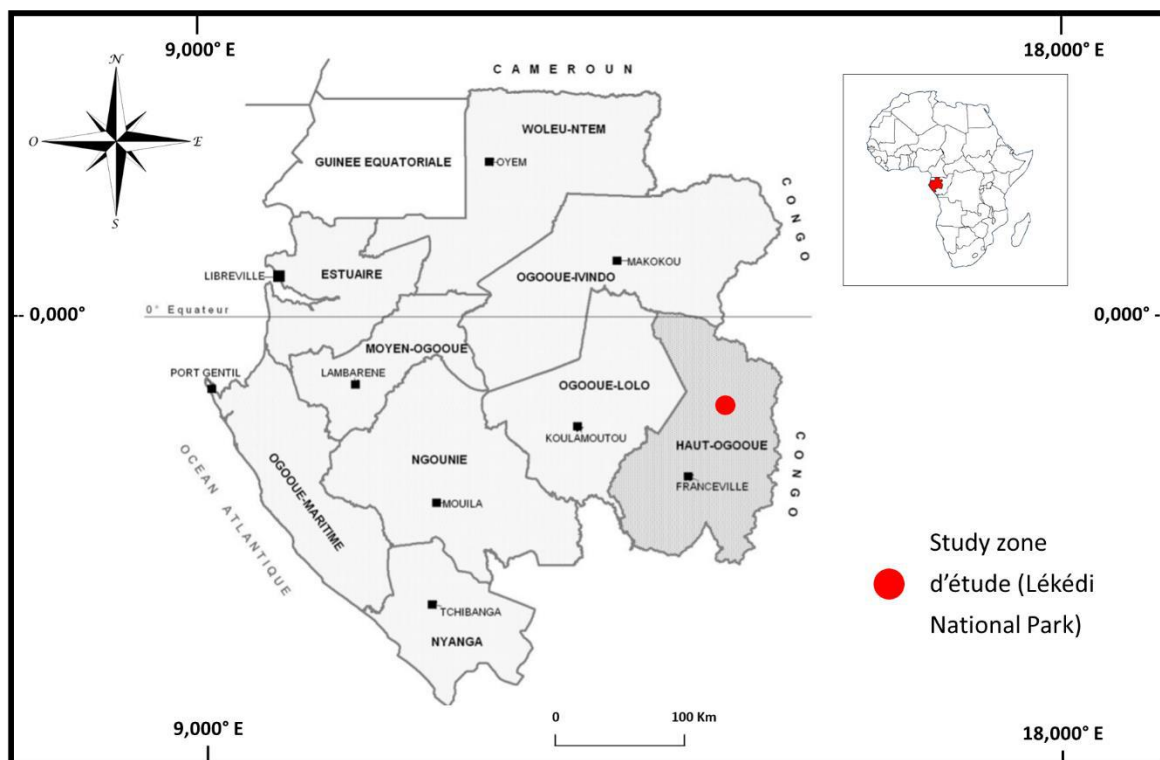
9,000° E

18,000° E

N

O

E

S

CAMEROUN

GUINEE EQUATORIALE

WOLEU-NTEM

OYEM

CONGO

ESTUAIRE

LIBREVILLE

MAKOKOU

OGOOUE-IVINDO

0,000°

0° Equateur

0,000°

MOYEN-OGOOUE

PORT GENTIL

LAMBARENE

OGOOUE-LOLO

KOULAMOUTOU

HAUT-OGOOUE

CONGO

OCEAN ATLANTIQUE

OGOOUE-MARITIME

NGOUNIE

MOUILA

FRANCEVILLE

Study zone d'étude (Lékédi National Park)

TCHIBANGA

NYANGA

9,000° E

0

100 Km

18,000° E